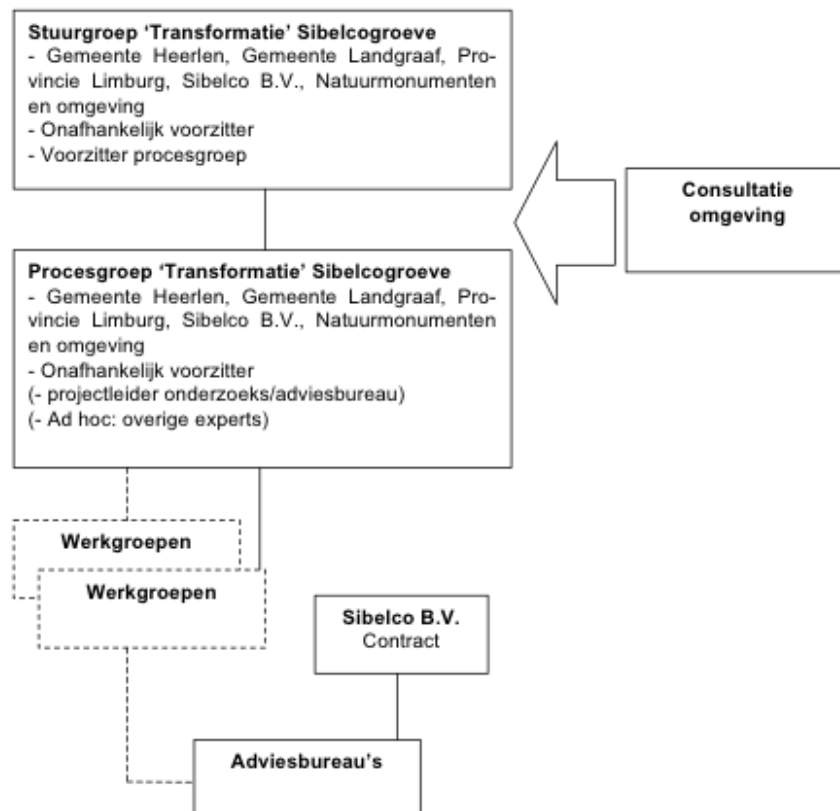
**Stuurgroep 'Transformatie' Sibelcogroeve**
- Gemeente Heerlen, Gemeente Landgraaf, Provincie Limburg, Sibelco B.V., Natuurmonumenten en omgeving
- Onafhankelijk voorzitter
- Voorzitter procesgroep

Consultatie omgeving

**Procesgroep 'Transformatie' Sibelcogroeve**
- Gemeente Heerlen, Gemeente Landgraaf, Provincie Limburg, Sibelco B.V., Natuurmonumenten en omgeving
- Onafhankelijk voorzitter
(- projectleider onderzoeks/adviesbureau)
(- Ad hoc: overige experts)

Werkgroepen

Werkgroepen

Sibelco B.V.
Contract

Adviesbureau's